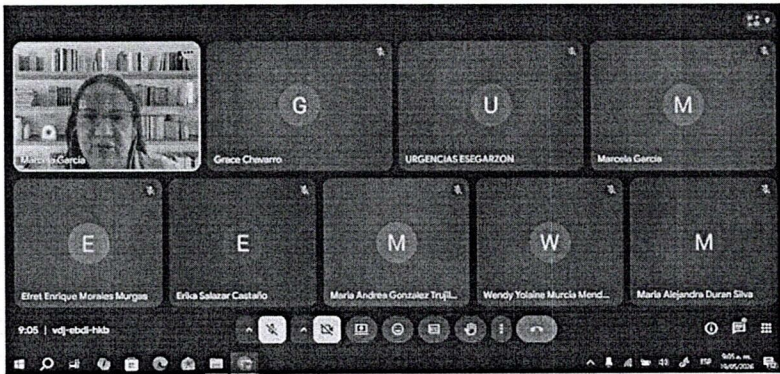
Marcela Garcia

G
Grace Chavarro

U
URGENCIAS ESEGARZON

M
Marcela Garcia

E
Elret Enrique Morales Murgas

E
Erika Salazar Castaño

M
Maria Andrea Gonzalez Trujil...

W
Wendy Yolaine Murcia Mend...

M
Maria Alejandra Duran Silva

9:05 | vdj-ebdi-hkb

ESP 9:05 a. m. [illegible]